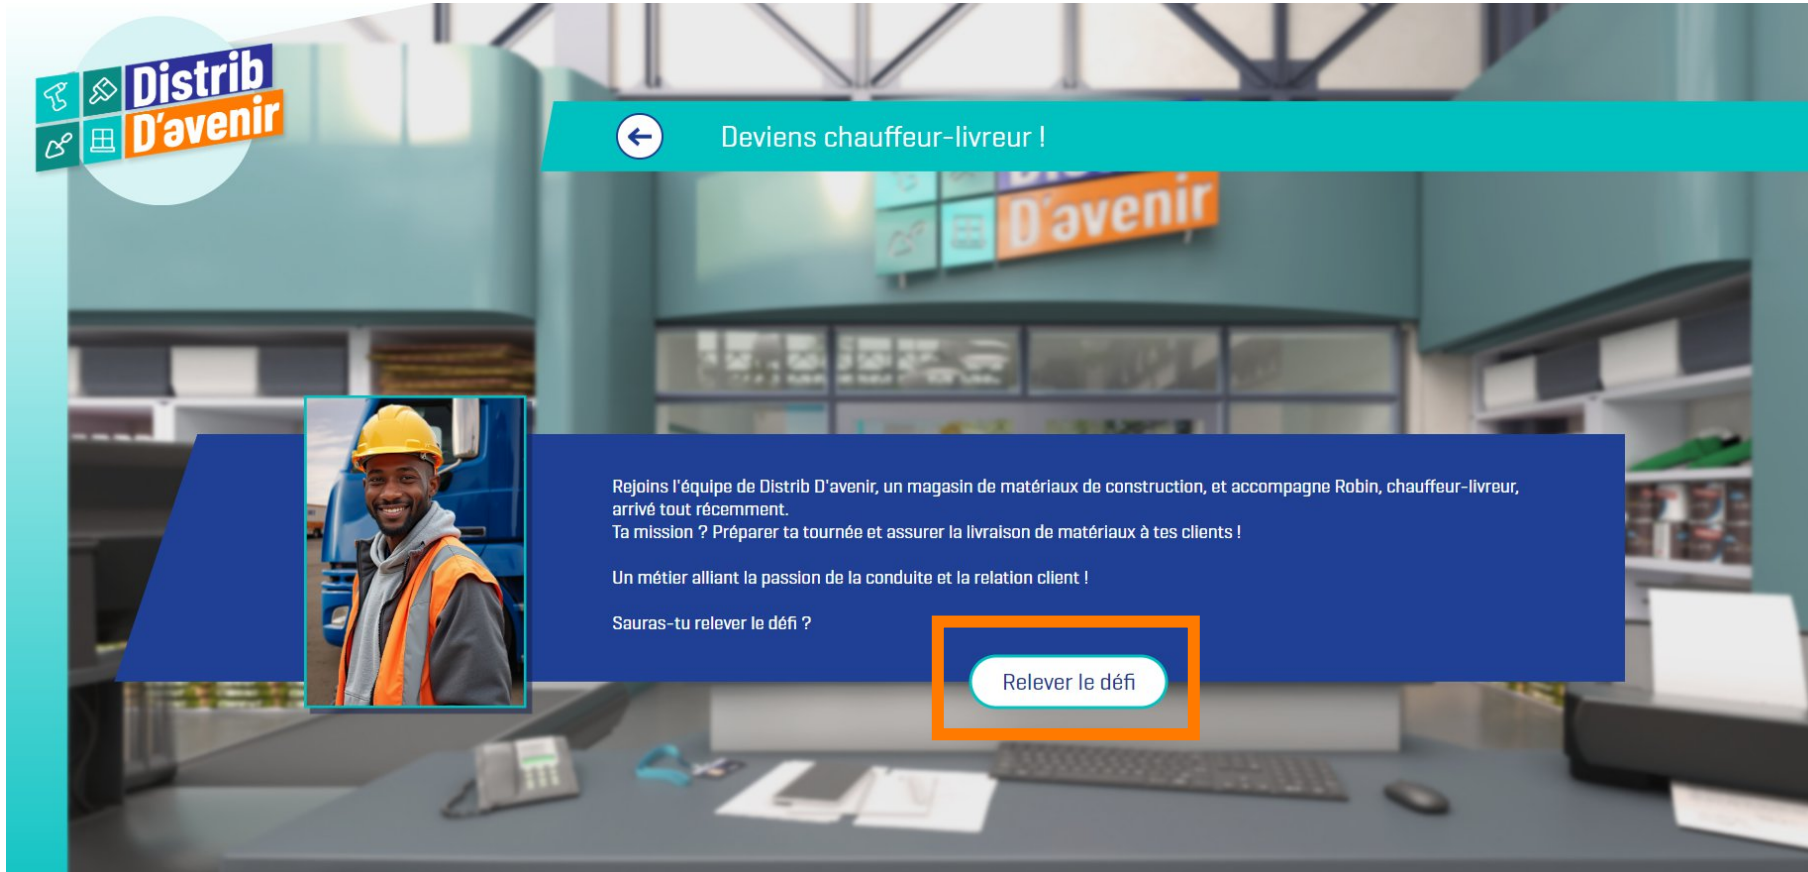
Distrib D'avenir

Deviens chauffeur-livreur !

D'avenir

Rejoins l'équipe de Distrib D'avenir, un magasin de matériaux de construction, et accompagne Robin, chauffeur-livreur, arrivé tout récemment.
Ta mission ? Préparer ta tournée et assurer la livraison de matériaux à tes clients !

Un métier alliant la passion de la conduite et la relation client !

Sauras-tu relever le défi ?

Relever le défi